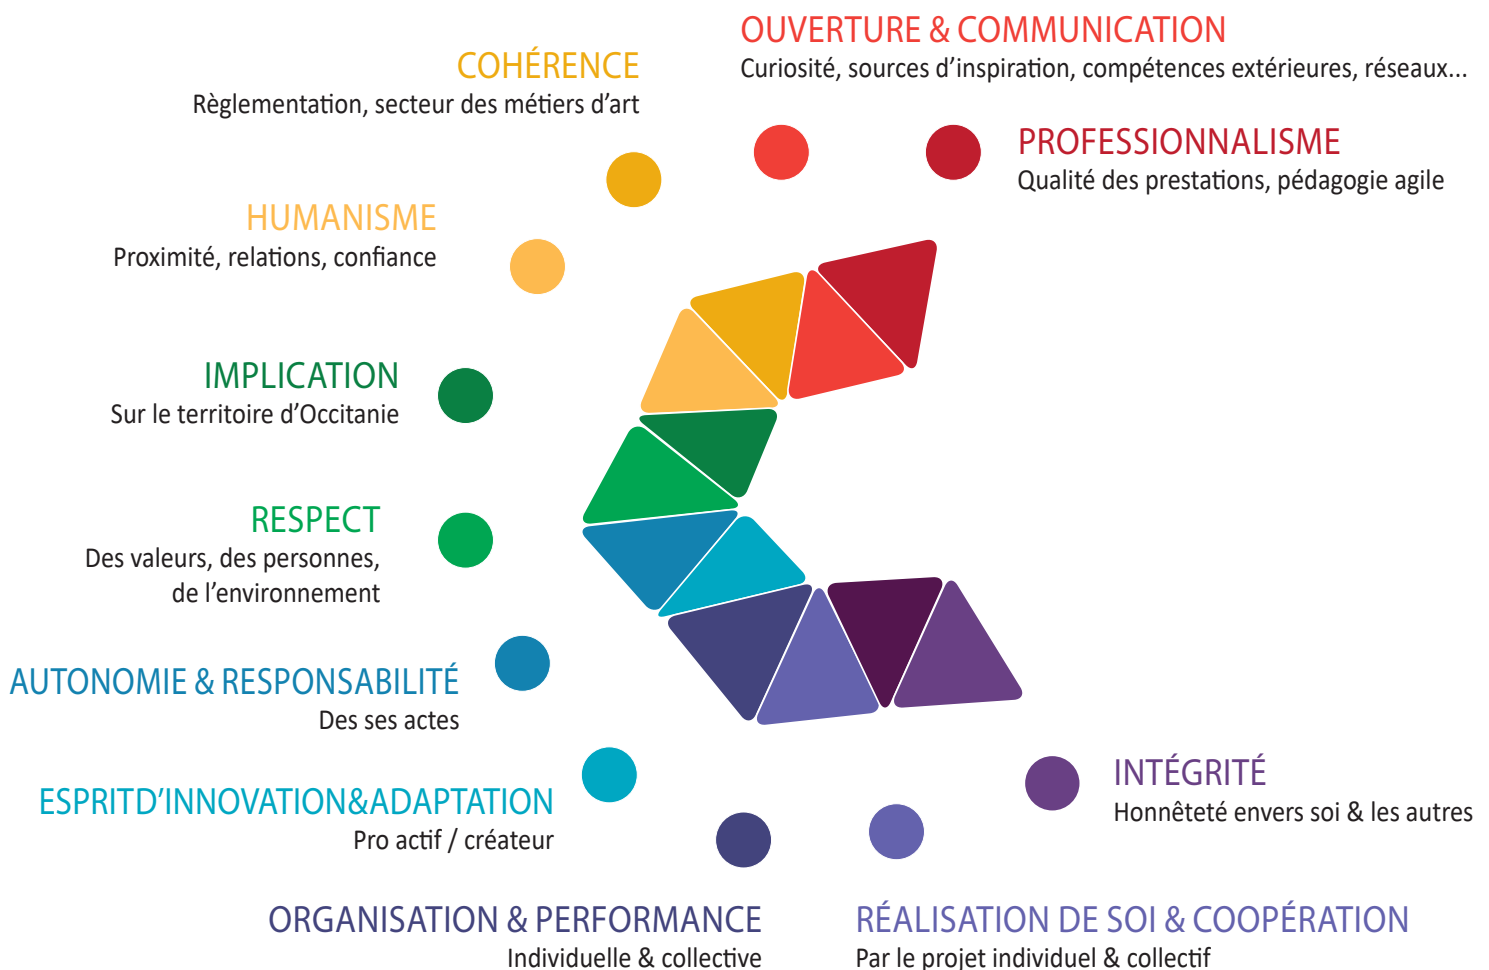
OUVERTURE & COMMUNICATION
Curiosité, sources d'inspiration, compétences extérieures, réseaux...

COHÉRENCE
Règlementation, secteur des métiers d'art

PROFESSIONNALISME
Qualité des prestations, pédagogie agile

HUMANISME
Proximité, relations, confiance

IMPLICATION
Sur le territoire d'Occitanie

RESPECT
Des valeurs, des personnes, de l'environnement

AUTONOMIE & RESPONSABILITÉ
Des ses actes

ESPRITD'INNOVATION&ADAPTATION
Pro actif / créateur

INTÉGRITÉ
Honnêteté envers soi & les autres

ORGANISATION & PERFORMANCE
Individuelle & collective

RÉALISATION DE SOI & COOPÉRATION
Par le projet individuel & collectif